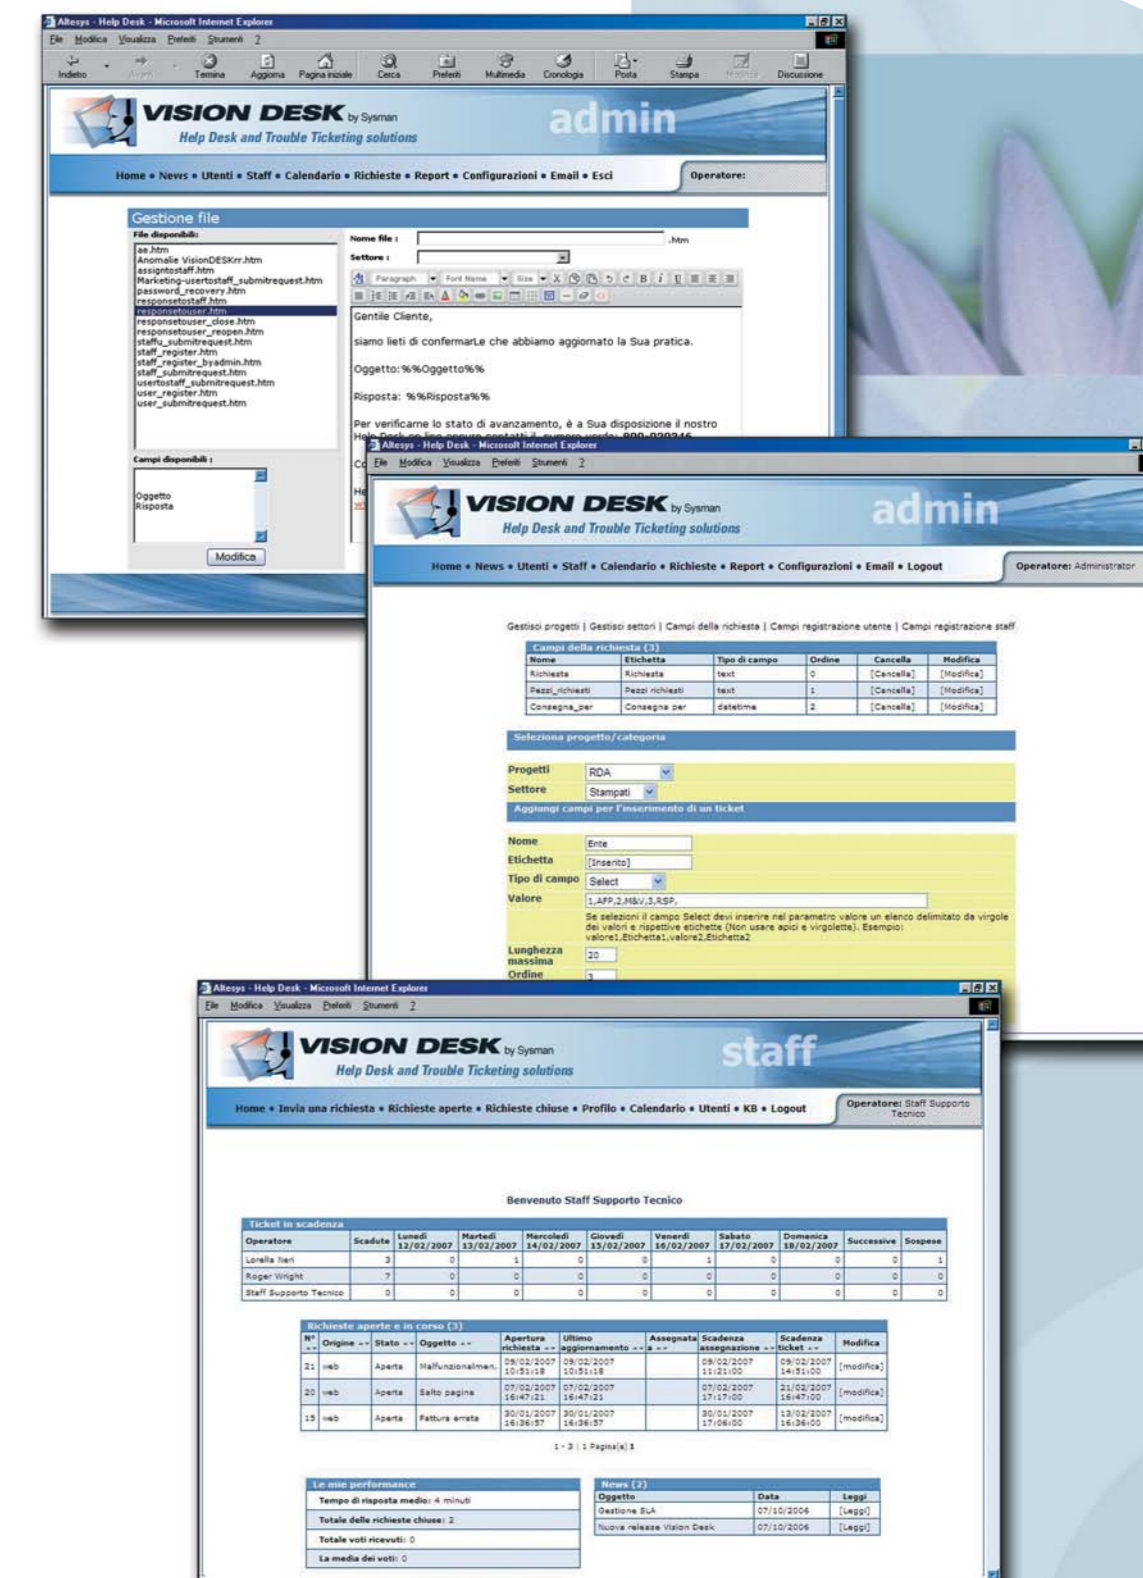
Altesys - Help Desk - Microsoft Internet Explorer
File Modifica Visualizza Preferiti Strumenti ?
Indietro Avanti Termina Aggiorna Pagina iniziale Cerca Preferiti Multimedia Cronologia Posta Stampa Modifica Discussione

VISION DESK by Sysman
Help Desk and Trouble Ticketing solutions
admin
Home • News • Utenti • Staff • Calendario • Richieste • Report • Configurazioni • Email • Esci
Operatore:

Gestione file
File disponibili:
ae.htm
Anomalie VisionDESKrr.htm
assigntostaff.htm
Marketing-usertostaff_submitrequest.htm
password_recovery.htm
responsetostaff.htm
responsetouser.htm
responsetouser_close.htm
responsetouser_reopen.htm
staffu_submitrequest.htm
staff_register.htm
staff_register_byadmin.htm
staff_submitrequest.htm
usertostaff_submitrequest.htm
user_register.htm
user_submitrequest.htm
Campi disponibili:
Oggetto
Risposta
Modifica
Nome file : .htm
Settore :
Paragraph Font Name Size
Gentile Cliente,
siamo lieti di confermarLe che abbiamo aggiornato la Sua pratica.
Oggetto: %%Oggetto%%
Risposta: %%Risposta%%
Per verificarne lo stato di avanzamento, è a Sua disposizione il nostro
Co
He

Altesys - Help Desk - Microsoft Internet Explorer
File Modifica Visualizza Preferiti Strumenti ?
VISION DESK by Sysman
Help Desk and Trouble Ticketing solutions
admin
Home • News • Utenti • Staff • Calendario • Richieste • Report • Configurazioni • Email • Logout
Operatore: Administrator

Gestisci progetti | Gestisci settori | Campi della richiesta | Campi registrazione utente | Campi registrazione staff

Campi della richiesta (3)
| Nome | Etichetta | Tipo di campo | Ordine | Cancella | Modifica |
|---|---|---|---|---|---|
| Richiesta | Richiesta | text | 0 | [Cancella] | [Modifica] |
| Pezzi_richiesti | Pezzi richiesti | text | 1 | [Cancella] | [Modifica] |
| Consegna_per | Consegna per | datetime | 2 | [Cancella] | [Modifica] |

Seleziona progetto/categoria
Progetti RDA
Settore Stampati
Aggiungi campi per l'inserimento di un ticket
Nome Ente
Etichetta [Inserito]
Tipo di campo Select
Valore 1,APP,2,M&V,3,RSP,
Se selezioni il campo Select devi inserire nel parametro valore un elenco delimitato da virgole dei valori e rispettive etichette (Non usare apici e virgolette). Esempio: valore1,Etichetta1,valore2,Etichetta2
Lunghezza massima 20
Ordine 3

Altesys - Help Desk - Microsoft Internet Explorer
File Modifica Visualizza Preferiti Strumenti ?
VISION DESK by Sysman
Help Desk and Trouble Ticketing solutions
staff
Home • Invia una richiesta • Richieste aperte • Richieste chiuse • Profilo • Calendario • Utenti • KB • Logout
Operatore: Staff Supporto Tecnico

Benvenuto Staff Supporto Tecnico

Ticket in scadenza
| Operatore | Scadute | Lunedì 12/02/2007 | Martedì 13/02/2007 | Mercoledì 14/02/2007 | Giovedì 15/02/2007 | Venerdì 16/02/2007 | Sabato 17/02/2007 | Domenica 18/02/2007 | Successive | Sospese |
|---|---|---|---|---|---|---|---|---|---|---|
| Lorella Neri | 3 | 0 | 1 | 0 | 0 | 1 | 0 | 0 | 0 | 1 |
| Roger Wright | 7 | 0 | 0 | 0 | 0 | 0 | 0 | 0 | 0 | 0 |
| Staff Supporto Tecnico | 0 | 0 | 0 | 0 | 0 | 0 | 0 | 0 | 0 | 0 |

Richieste aperte e in corso (3)
| N° | Origine | Stato | Oggetto | Apertura richiesta | Ultimo aggiornamento | Assegnata a | Scadenza assegnazione | Scadenza ticket | Modifica |
|---|---|---|---|---|---|---|---|---|---|
| 21 | web | Aperta | Malfunzionalmen. | 09/02/2007 10:51:18 | 09/02/2007 10:51:18 | | 09/02/2007 11:21:00 | 09/02/2007 14:51:00 | [modifica] |
| 20 | web | Aperta | Salto pagina | 07/02/2007 16:47:21 | 07/02/2007 16:47:21 | | 07/02/2007 17:17:00 | 21/02/2007 16:47:00 | [modifica] |
| 15 | web | Aperta | Fattura errata | 30/01/2007 16:36:57 | 30/01/2007 16:36:57 | | 30/01/2007 17:06:00 | 13/02/2007 16:36:00 | [modifica] |

1 - 3 | 1 Pagina(e) 1

Le mie performance
Tempo di risposta medio: 4 minuti
Totale delle richieste chiuse: 2
Totale voti ricevuti: 0
La media dei voti: 0

News (2)
| Oggetto | Data | Leggi |
|---|---|---|
| Gestione SLA | 07/10/2006 | [Leggi] |
| Nuova release Vision Desk | 07/10/2006 | [Leggi] |